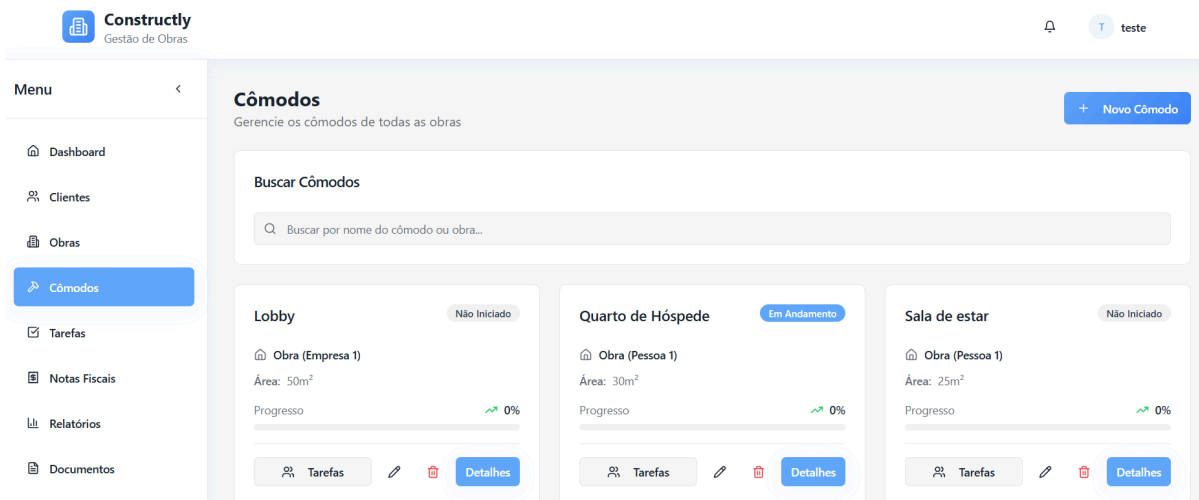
Constructly
Gestão de Obras

T teste

Menu

Dashboard
Clientes
Obras
Cômodos
Tarefas
Notas Fiscais
Relatórios
Documentos

Cômodos
Gerencie os cômodos de todas as obras

+ Novo Cômodo

Buscar Cômodos

Buscar por nome do cômodo ou obra...

Lobby
Não Iniciado
Obra (Empresa 1)
Área: 50m²
Progresso 0%
Tarefas
Detalhes

Quarto de Hóspede
Em Andamento
Obra (Pessoa 1)
Área: 30m²
Progresso 0%
Tarefas
Detalhes

Sala de estar
Não Iniciado
Obra (Pessoa 1)
Área: 25m²
Progresso 0%
Tarefas
Detalhes